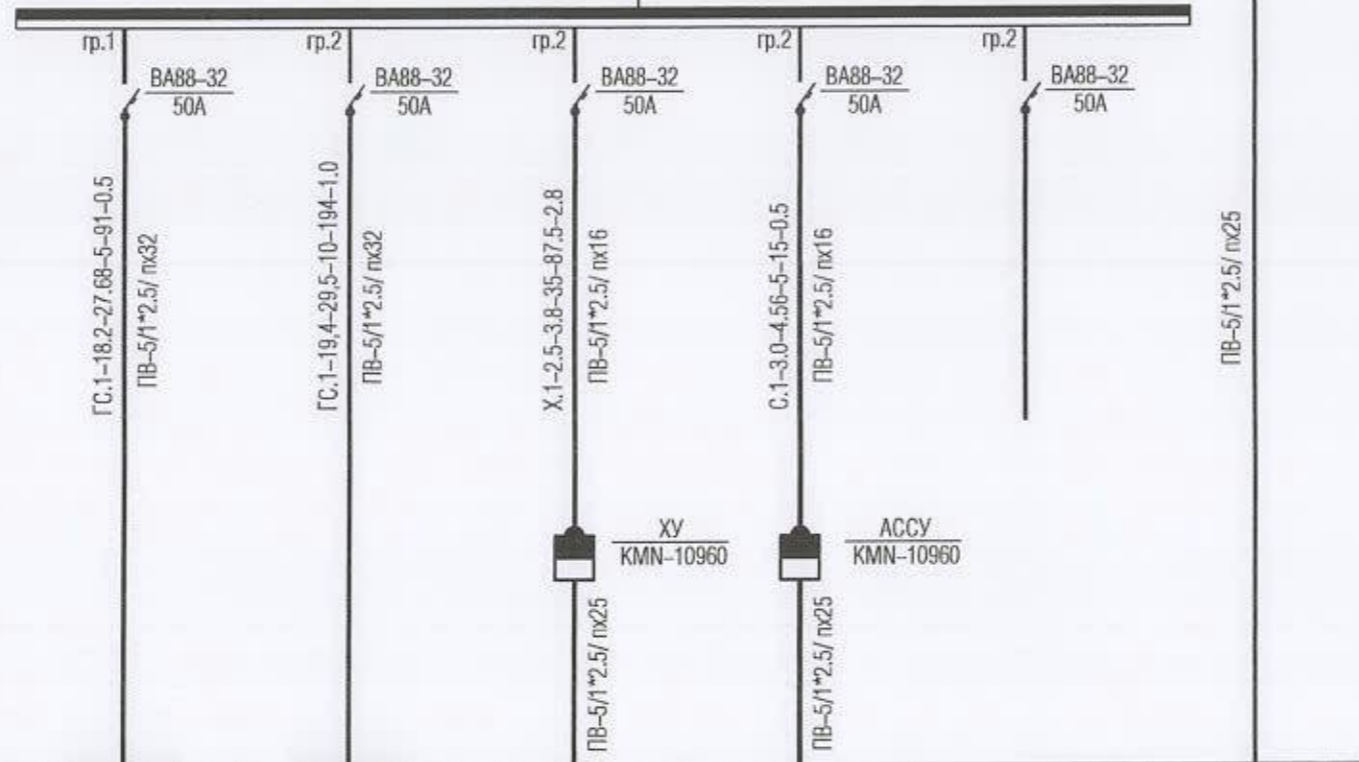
гр.1
BA88–32
50A
ГС.1–18.2–27.68–5–91–0.5
ПВ–5/1*2.5/ пх32

гр.2
BA88–32
50A
ГС.1–19,4–29,5–10–194–1.0
ПВ–5/1*2.5/ пх32

гр.2
BA88–32
50A
Х.1–2.5–3.8–35–87.5–2.8
ПВ–5/1*2.5/ пх16
ХУ
KMN–10960
ПВ–5/1*2.5/ пх25

гр.2
BA88–32
50A
С.1–3.0–4.56–5–15–0.5
ПВ–5/1*2.5/ пх16
АССУ
KMN–10960
ПВ–5/1*2.5/ пх25

гр.2
BA88–32
50A

ПВ–5/1*2.5/ пх25